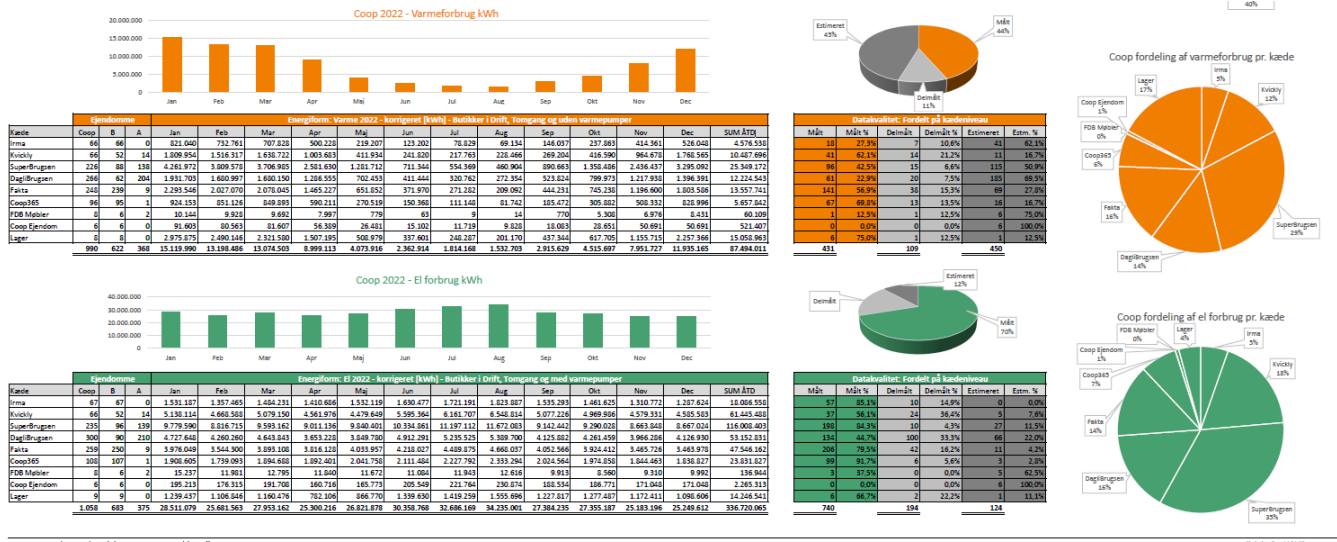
40%

Coop 2022 - Varmeforbrug kWh

20.000.000
15.000.000
10.000.000
5.000.000
0

Jan Feb Mar Apr Maj Jun Jul Aug Sep Okt Nov Dec

Estimeret 45%
Målt 44%
Delmålt 11%

Coop fordeling af varmeforbrug pr. kæde

Lager 17%
Irma 5%
Kvickly 12%
Coop Ejendom 1%
FDB Møbler 0%
Coop365 6%
Fakta 16%
SuperBrugsen 29%
DagliBrugsen 14%

| | Ejendomme | | | Energiform: Varme 2022 - korrigeret [kWh] - Butikker i Drift, Tomgang og uden varmepumper | | | | | | | | | | | | | | Datakvalitet: Fordelt på kædeniveau | | | | | |
|---|---|---|---|---|---|---|---|---|---|---|---|---|---|---|---|---|---|---|---|---|---|---|---|
| Kæde | Coop | B | A | Jan | Feb | Mar | Apr | Maj | Jun | Jul | Aug | Sep | Okt | Nov | Dec | SUM ÅTD| | Målt | Målt % | Delmålt | Delmålt % | Estimeret | Estm. % |
| Irma | 66 | 66 | 0 | 821.040 | 732.761 | 707.828 | 500.228 | 219.207 | 123.202 | 78.829 | 69.134 | 146.037 | 237.863 | 414.361 | 526.048 | 4.576.538 | 18 | 27,3% | 7 | 10,6% | 41 | 62,1% |
| Kvickly | 66 | 52 | 14 | 1.809.954 | 1.516.317 | 1.638.722 | 1.003.683 | 411.934 | 241.820 | 217.763 | 228.466 | 269.204 | 416.590 | 964.678 | 1.768.565 | 10.487.696 | 41 | 62,1% | 14 | 21,2% | 11 | 16,7% |
| SuperBrugsen | 226 | 88 | 138 | 4.261.972 | 3.809.578 | 3.706.985 | 2.581.630 | 1.281.712 | 711.344 | 554.369 | 460.904 | 890.663 | 1.358.486 | 2.436.437 | 3.295.092 | 25.349.172 | 96 | 42,5% | 15 | 6,6% | 115 | 50,9% |
| DagliBrugsen | 266 | 62 | 204 | 1.931.703 | 1.680.997 | 1.680.150 | 1.286.555 | 702.453 | 411.444 | 320.762 | 272.354 | 523.824 | 799.973 | 1.217.938 | 1.396.391 | 12.224.543 | 61 | 22,9% | 20 | 7,5% | 185 | 69,5% |
| Fakta | 248 | 239 | 9 | 2.293.546 | 2.027.070 | 2.078.045 | 1.465.227 | 651.852 | 371.970 | 271.282 | 209.092 | 444.231 | 745.238 | 1.196.600 | 1.803.586 | 13.557.741 | 141 | 56,9% | 38 | 15,3% | 69 | 27,8% |
| Coop365 | 96 | 95 | 1 | 924.153 | 851.126 | 849.893 | 590.211 | 270.519 | 150.368 | 111.148 | 81.742 | 185.472 | 305.882 | 508.332 | 828.996 | 5.657.842 | 67 | 69,8% | 13 | 13,5% | 16 | 16,7% |
| FDB Møbler | 8 | 6 | 2 | 10.144 | 9.928 | 9.692 | 7.997 | 779 | 63 | 9 | 14 | 770 | 5.308 | 6.976 | 8.431 | 60.109 | 1 | 12,5% | 1 | 12,5% | 6 | 75,0% |
| Coop Ejendom | 6 | 6 | 0 | 91.603 | 80.563 | 81.607 | 56.389 | 26.481 | 15.102 | 11.719 | 9.828 | 18.083 | 28.651 | 50.691 | 50.691 | 521.407 | 0 | 0,0% | 0 | 0,0% | 6 | 100,0% |
| Lager | 8 | 8 | 0 | 2.975.875 | 2.490.146 | 2.321.580 | 1.507.195 | 508.979 | 337.601 | 248.287 | 201.170 | 437.544 | 617.705 | 1.155.715 | 2.257.366 | 15.058.963 | 6 | 75,0% | 1 | 12,5% | 1 | 12,5% |
| | 990 | 622 | 368 | 15.119.990 | 13.198.486 | 13.074.503 | 8.999.113 | 4.073.916 | 2.362.914 | 1.814.168 | 1.532.703 | 2.915.629 | 4.515.697 | 7.951.727 | 11.935.165 | 87.494.011 | 431 | | 109 | | 450 | |

Coop 2022 - El forbrug kWh

40.000.000
30.000.000
20.000.000
10.000.000
0

Jan Feb Mar Apr Maj Jun Jul Aug Sep Okt Nov Dec

Estimeret 12%
Delmålt
Målt 70%

Coop fordeling af el forbrug pr. kæde

FDB Møbler 0%
Lager 4%
Irma 5%
Coop Ejendom 1%
Coop365 7%
Kvickly 18%
Fakta 14%
DagliBrugsen 16%
SuperBrugsen 35%

| | Ejendomme | | | Energiform: El 2022 - korrigeret [kWh] - Butikker i Drift, Tomgang og med varmepumper | | | | | | | | | | | | | | Datakvalitet: Fordelt på kædeniveau | | | | | |
|---|---|---|---|---|---|---|---|---|---|---|---|---|---|---|---|---|---|---|---|---|---|---|---|
| Kæde | Coop | B | A | Jan | Feb | Mar | Apr | Maj | Jun | Jul | Aug | Sep | Okt | Nov | Dec | SUM ÅTD | Målt | Målt % | Delmålt | Delmålt % | Estimeret | Estm. % |
| Irma | 67 | 67 | 0 | 1.531.187 | 1.357.465 | 1.484.231 | 1.410.606 | 1.532.119 | 1.630.477 | 1.721.191 | 1.823.887 | 1.535.293 | 1.461.625 | 1.310.772 | 1.287.624 | 18.086.558 | 57 | 85,1% | 10 | 14,9% | 0 | 0,0% |
| Kvickly | 66 | 52 | 14 | 5.130.114 | 4.668.588 | 5.079.150 | 4.561.976 | 4.479.649 | 5.595.364 | 6.161.707 | 6.548.814 | 5.077.226 | 4.969.986 | 4.579.331 | 4.585.583 | 61.445.488 | 37 | 56,1% | 24 | 36,4% | 5 | 7,6% |
| SuperBrugsen | 235 | 96 | 139 | 9.779.590 | 8.816.715 | 9.593.162 | 9.011.136 | 9.840.401 | 10.334.461 | 11.197.112 | 11.672.083 | 9.142.442 | 9.290.028 | 8.663.848 | 8.667.024 | 116.008.403 | 198 | 84,3% | 10 | 4,3% | 27 | 11,5% |
| DagliBrugsen | 300 | 90 | 210 | 4.727.648 | 4.260.260 | 4.643.843 | 3.653.228 | 3.849.780 | 4.912.291 | 5.235.525 | 5.389.700 | 4.125.882 | 4.261.459 | 3.966.286 | 4.126.930 | 53.152.831 | 134 | 44,7% | 100 | 33,3% | 66 | 22,0% |
| Fakta | 259 | 250 | 9 | 3.976.049 | 3.544.300 | 3.893.108 | 3.816.128 | 4.033.957 | 4.218.027 | 4.489.875 | 4.668.037 | 4.052.566 | 3.924.412 | 3.465.726 | 3.463.978 | 47.546.162 | 206 | 79,5% | 42 | 16,2% | 11 | 4,2% |
| Coop365 | 108 | 107 | 1 | 1.908.605 | 1.739.093 | 1.894.688 | 1.892.401 | 2.041.758 | 2.111.484 | 2.227.792 | 2.333.294 | 2.024.564 | 1.974.858 | 1.844.463 | 1.838.827 | 23.831.827 | 99 | 91,7% | 6 | 5,6% | 3 | 2,8% |
| FDB Møbler | 8 | 6 | 2 | 15.237 | 11.981 | 12.795 | 11.840 | 11.672 | 11.084 | 11.943 | 12.616 | 9.913 | 8.560 | 9.310 | 9.992 | 136.944 | 3 | 37,5% | 0 | 0,0% | 5 | 62,5% |
| Coop Ejendom | 6 | 6 | 0 | 195.213 | 178.315 | 191.708 | 160.716 | 165.773 | 205.549 | 221.764 | 230.874 | 188.534 | 186.771 | 171.048 | 171.048 | 2.265.313 | 0 | 0,0% | 0 | 0,0% | 6 | 100,0% |
| Lager | 9 | 9 | 0 | 1.239.437 | 1.106.846 | 1.160.476 | 782.106 | 866.770 | 1.339.630 | 1.419.259 | 1.555.696 | 1.227.817 | 1.277.487 | 1.172.411 | 1.098.606 | 14.246.541 | 6 | 66,7% | 2 | 22,2% | 1 | 11,1% |
| | 1.058 | 683 | 375 | 28.511.079 | 25.681.563 | 27.953.162 | 25.300.216 | 26.821.878 | 30.358.768 | 32.686.169 | 34.235.001 | 27.384.235 | 27.355.187 | 25.183.196 | 25.249.612 | 336.720.065 | 740 | | 194 | | 124 | |